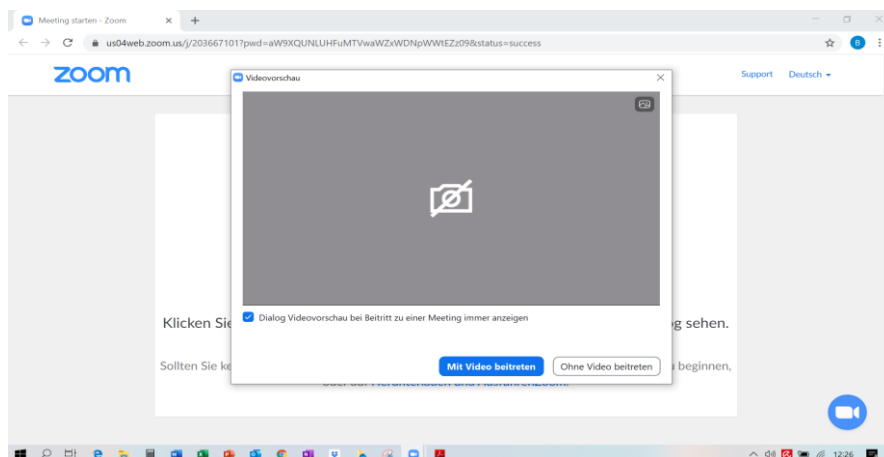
Meeting starten - Zoom ×
+

us04web.zoom.us/j/203667101?pwd=aW9XQUNLUHFuMTVwaWZxWDNpWWtEZz09&status=success

zoom

Support Deutsch

Videovorschau ×

Dialog Videovorschau bei Beitritt zu einer Meeting immer anzeigen

Mit Video beitreten
Ohne Video beitreten

Klicken Sie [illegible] g sehen.

Sollten Sie ke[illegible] beginnen,

12:26